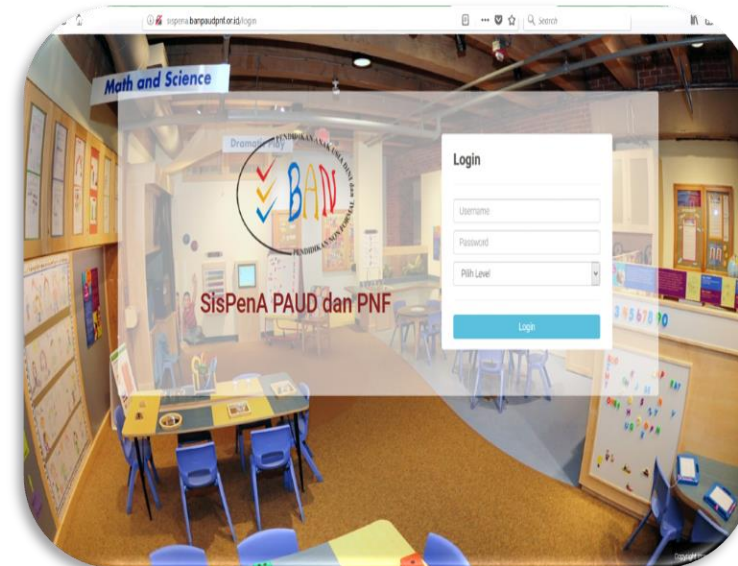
sispena.banpaudpnf.or.id/login

Search

Math and Science

Dramatic Play

BAN

PENDIDIKAN ANAK USIA DINI dan PENDIDIKAN NONFORMAL

SisPenA PAUD dan PNF

Login

Username

Password

Pilih Level

Login

3 4 5 6 7 8 9 10

Copyright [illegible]